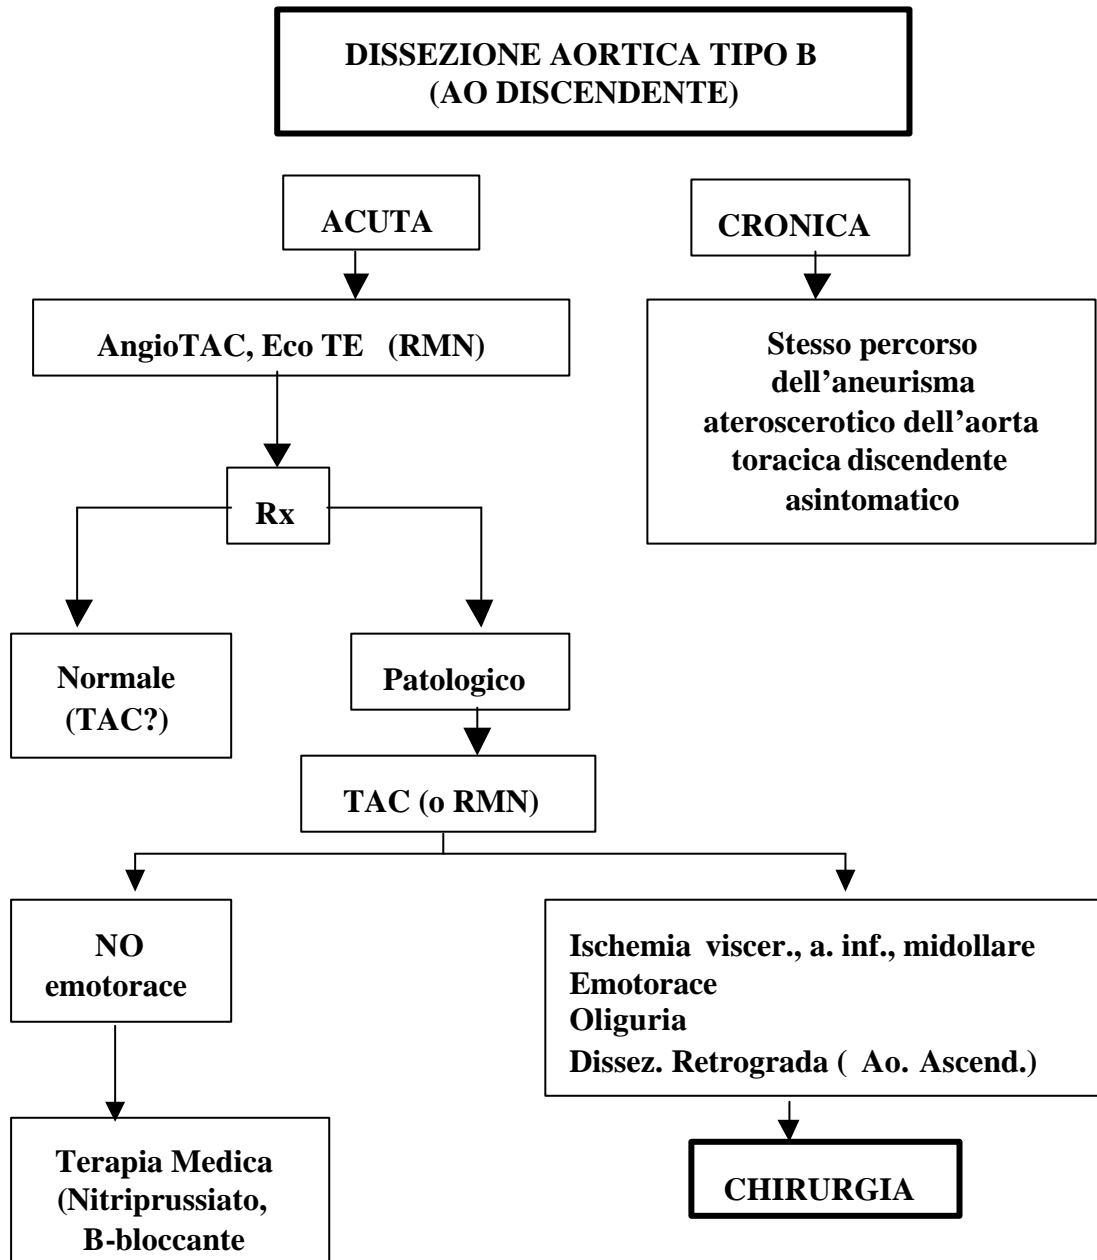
DISSEZIONE AORTICA TIPO B
(AO DISCENDENTE)

ACUTA

CRONICA

AngioTAC, Eco TE (RMN)

Stesso percorso dell'aneurisma ateroscerotico dell'aorta toracica discendente asintomatico

Rx

Normale
(TAC?)

Patologico

TAC (o RMN)

NO
emotorace

Ischemia viscer., a. inf., midollare
Emotorace
Oliguria
Dissez. Retrograda ( Ao. Ascend.)

Terapia Medica
(Nitriprussiato,
B-bloccante

CHIRURGIA